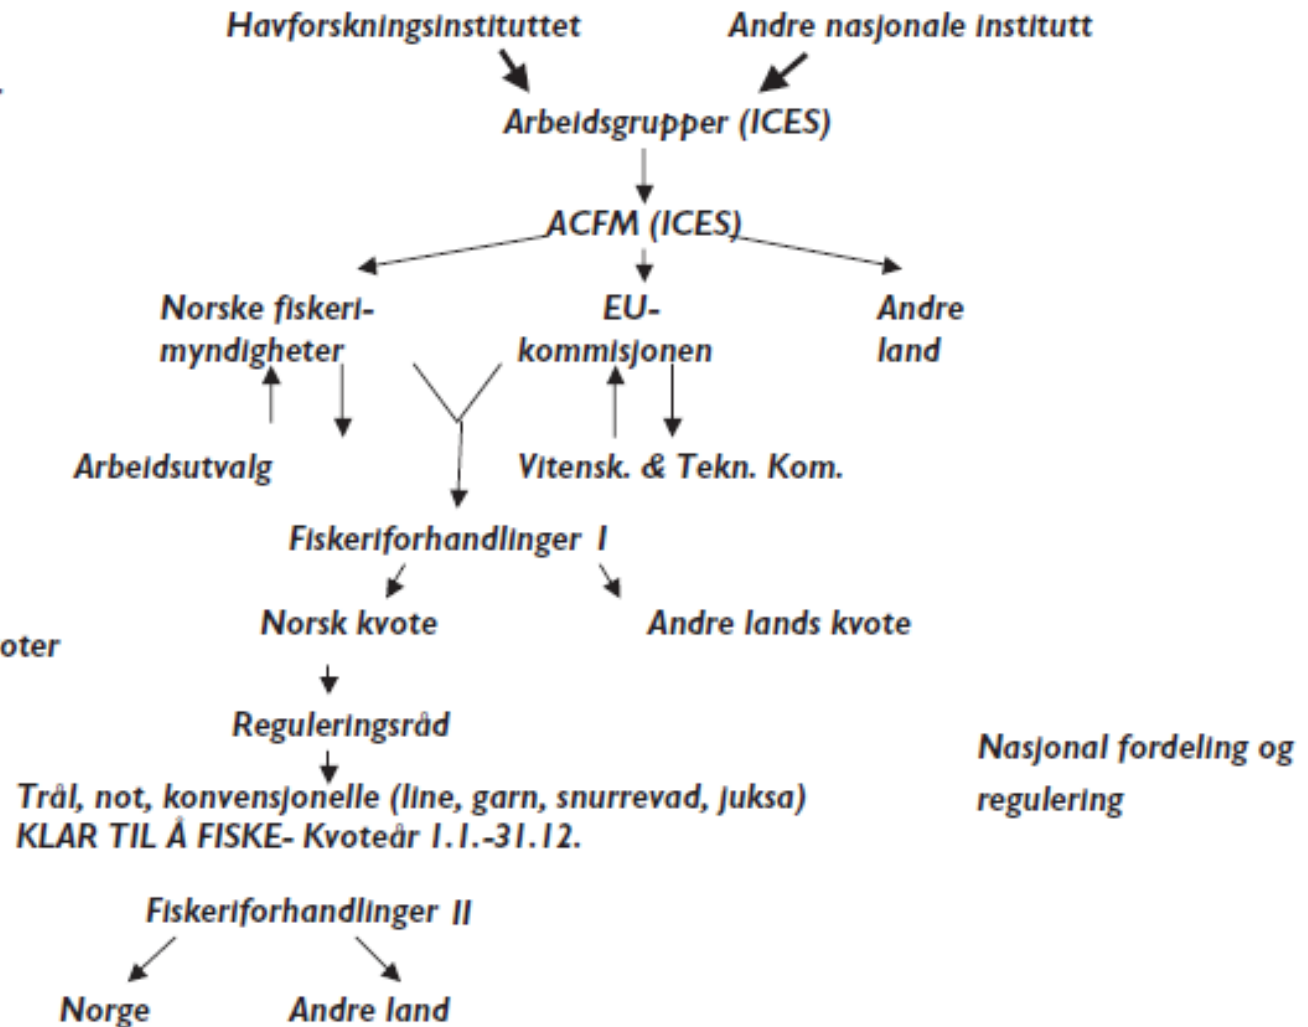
Havforskningsinstituttet

Andre nasjonale institutt

Arbeidsgrupper (ICES)

ACFM (ICES)

Norske fiskerimyndigheter

EU-kommisjonen

Andre land

Arbeidsutvalg

Vitensk. & Tekn. Kom.

Fiskeriforhandlinger I

Norsk kvote

Andre lands kvote

oter

Reguleringsråd

Trål, not, konvensjonelle (line, garn, snurrevad, juksa)
KLAR TIL Å FISKE- Kvoteår 1.1.-31.12.

Nasjonal fordeling og regulering

Fiskeriforhandlinger II

Norge

Andre land